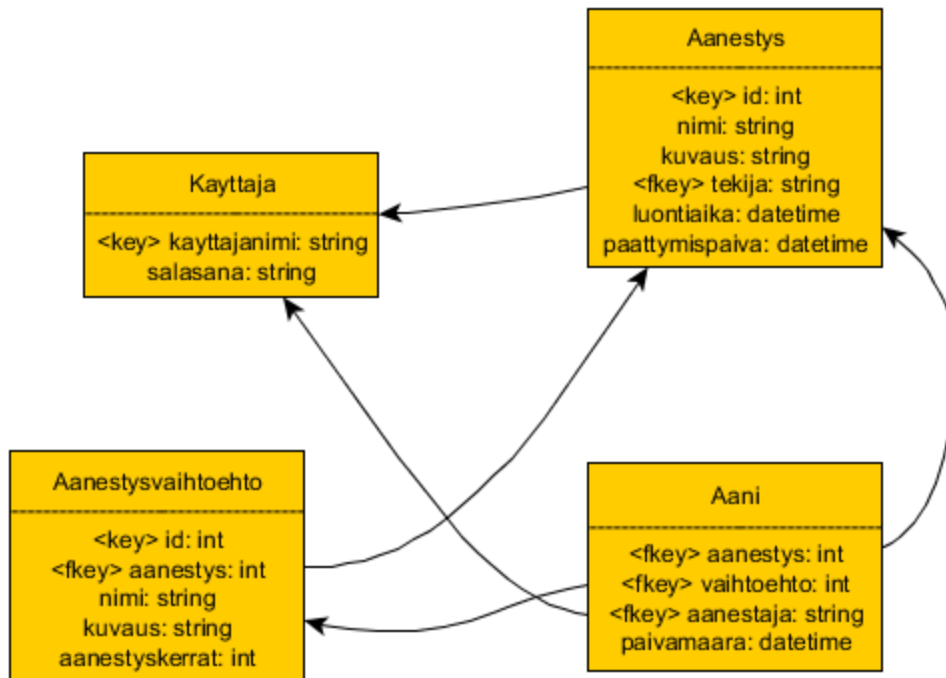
Aanestys

<key> id: int
nimi: string
kuvaus: string
<fkey> tekija: string
luontiaika: datetime
paattymispaiva: datetime

Kayttaja

<key> kayttajanimi: string
salasana: string

Aanestysvaihtoehto

<key> id: int
<fkey> aanestys: int
nimi: string
kuvaus: string
aanestyskerrat: int

Aani

<fkey> aanestys: int
<fkey> vaihtoehto: int
<fkey> aanestaja: string
paivamaara: datetime